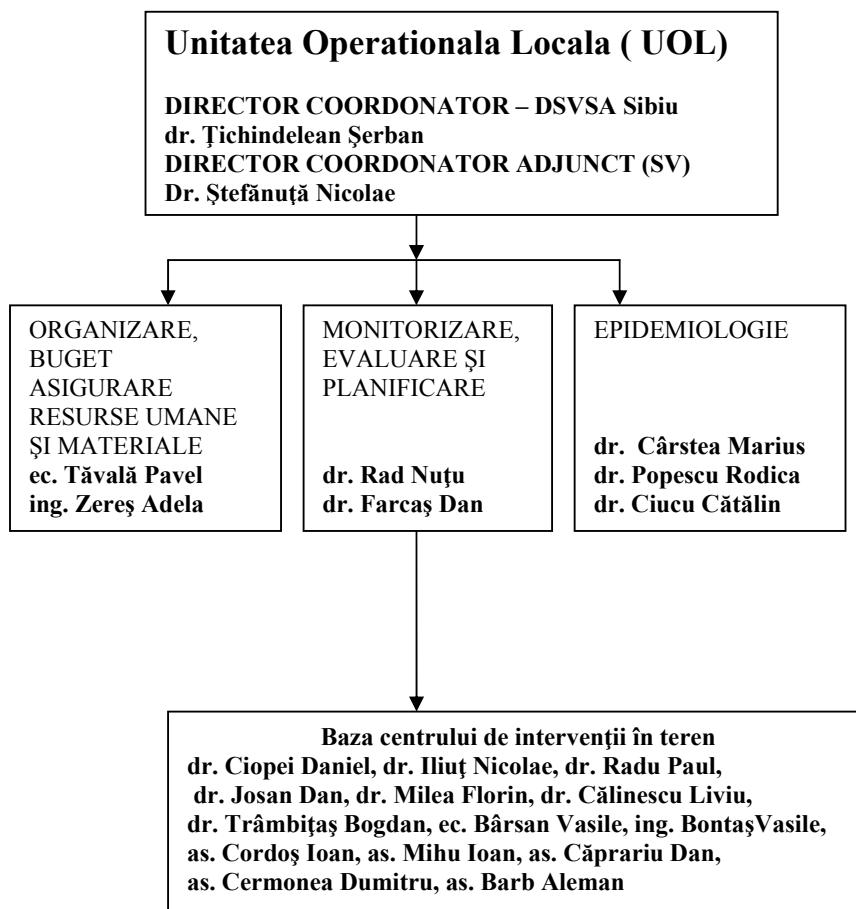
Unitatea Operationala Locala ( UOL)

DIRECTOR COORDONATOR – DSVSA Sibiu
dr. Ţichindelean Şerban
DIRECTOR COORDONATOR ADJUNCT (SV)
Dr. Ştefănuţă Nicolae

ORGANIZARE, BUGET ASIGURARE RESURSE UMANE ŞI MATERIALE
ec. Tăvală Pavel
ing. Zereş Adela

MONITORIZARE, EVALUARE ŞI PLANIFICARE
dr. Rad Nuţu
dr. Farcaş Dan

EPIDEMIOLOGIE
dr. Cârstea Marius
dr. Popescu Rodica
dr. Ciucu Cătălin

Baza centrului de intervenţii în teren
dr. Ciopei Daniel, dr. Iliuţ Nicolae, dr. Radu Paul, dr. Josan Dan, dr. Milea Florin, dr. Călinescu Liviu, dr. Trâmbiţaş Bogdan, ec. Bârsan Vasile, ing. BontaşVasile, as. Cordoş Ioan, as. Mihu Ioan, as. Căprariu Dan, as. Cermonea Dumitru, as. Barb Aleman